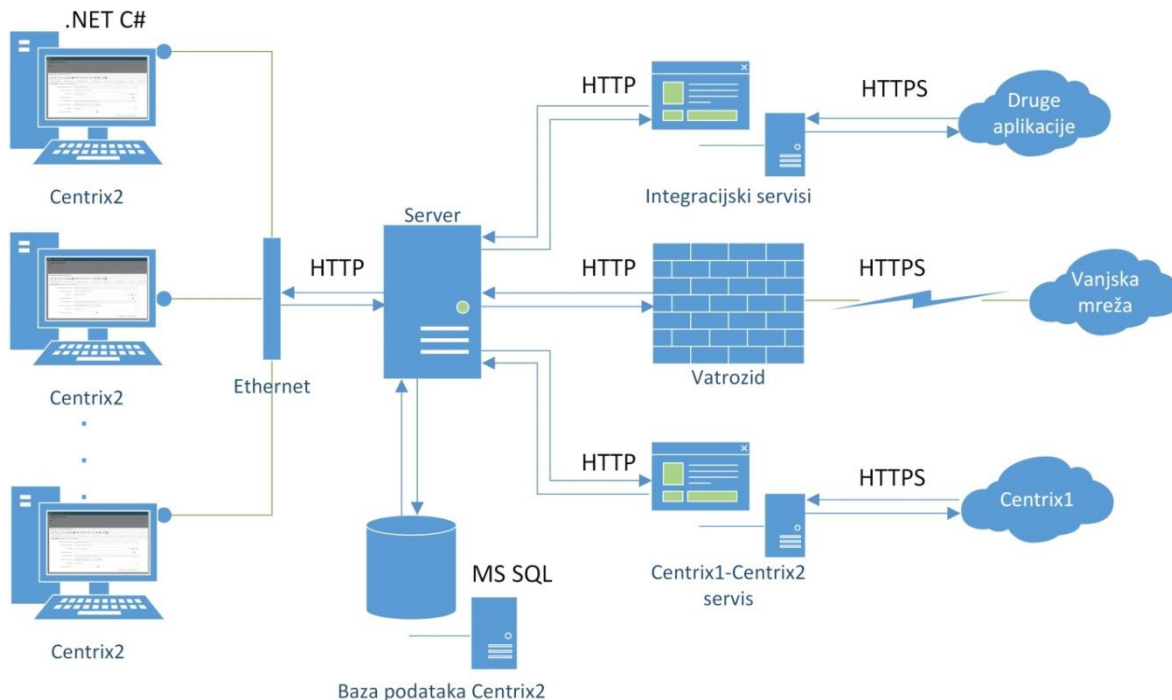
.NET C#

Centrix2

Centrix2

Centrix2

Ethernet

HTTP

Server

HTTP

HTTPS

Druge aplikacije

Integracijski servisi

HTTP

HTTPS

Vanjska mreža

Vatrozid

HTTP

HTTPS

Centrix1

Centrix1-Centrix2 servis

MS SQL

Baza podataka Centrix2